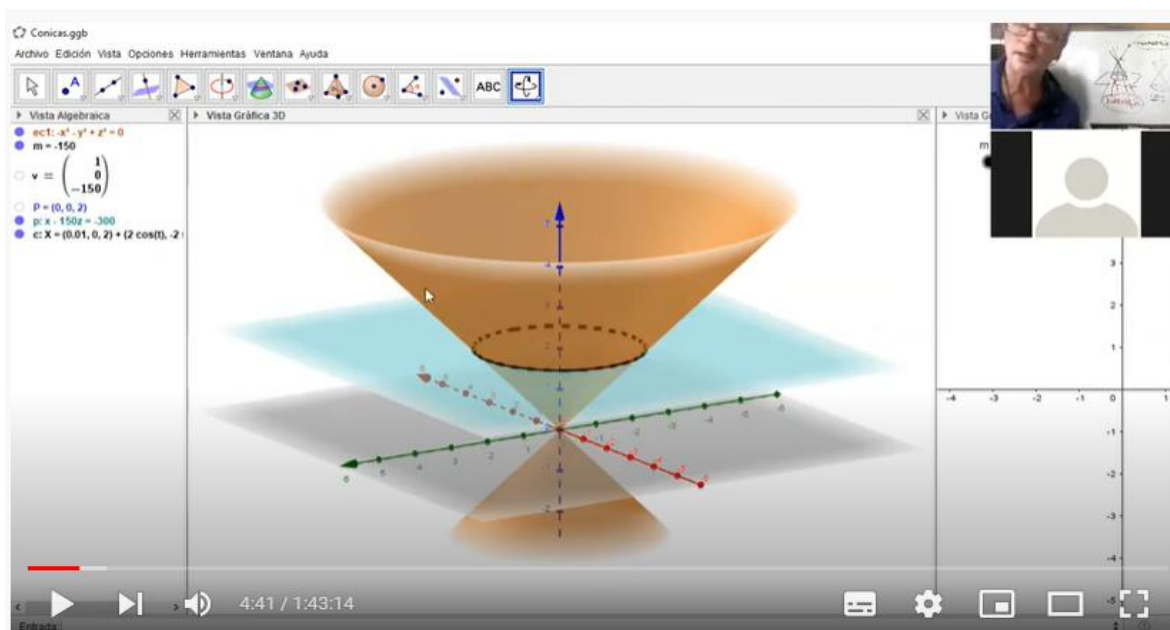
Conicas.ggb

Archivo Edición Vista Opciones Herramientas Ventana Ayuda

ABC

Vista Algebraica

ec1: $-x^2 - y^2 + z^2 = 0$

m = -150

$v = \begin{pmatrix} 1 \\ 0 \\ -150 \end{pmatrix}$

P = (0, 0, 2)

p: x - 150z = -300

c: X = (0.01, 0, 2) + (2 cos(t), -2

Vista Gráfica 3D

Vista G

m

3

2

1

-4 -3 -2 -1 0 1

-1

-2

-3

-4

4:41 / 1:43:14

Entrada